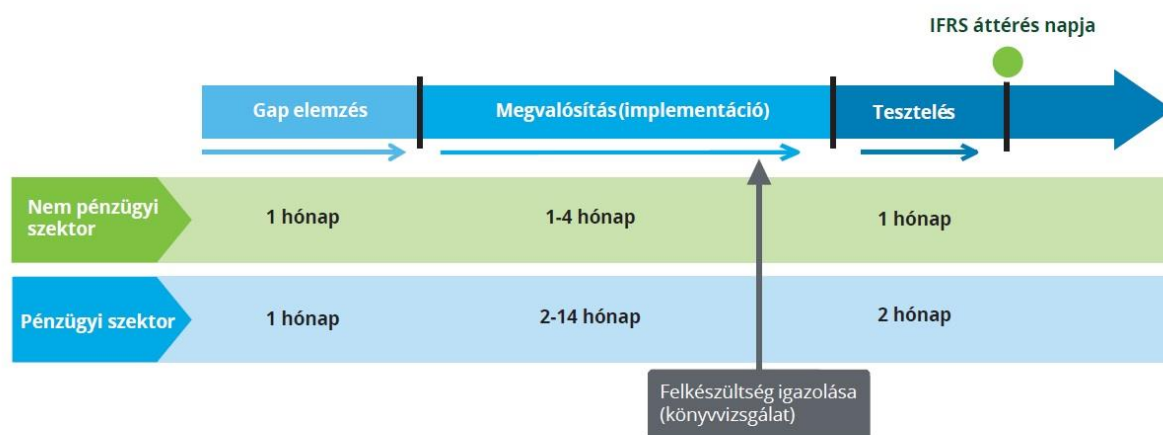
IFRS áttérés napja

Gap elemzés

Megvalósítás(implementáció)

Tesztelés

Nem pénzügyi szektor

1 hónap

1-4 hónap

1 hónap

Pénzügyi szektor

1 hónap

2-14 hónap

2 hónap

Felkészültség igazolása (könyvvizsgálat)